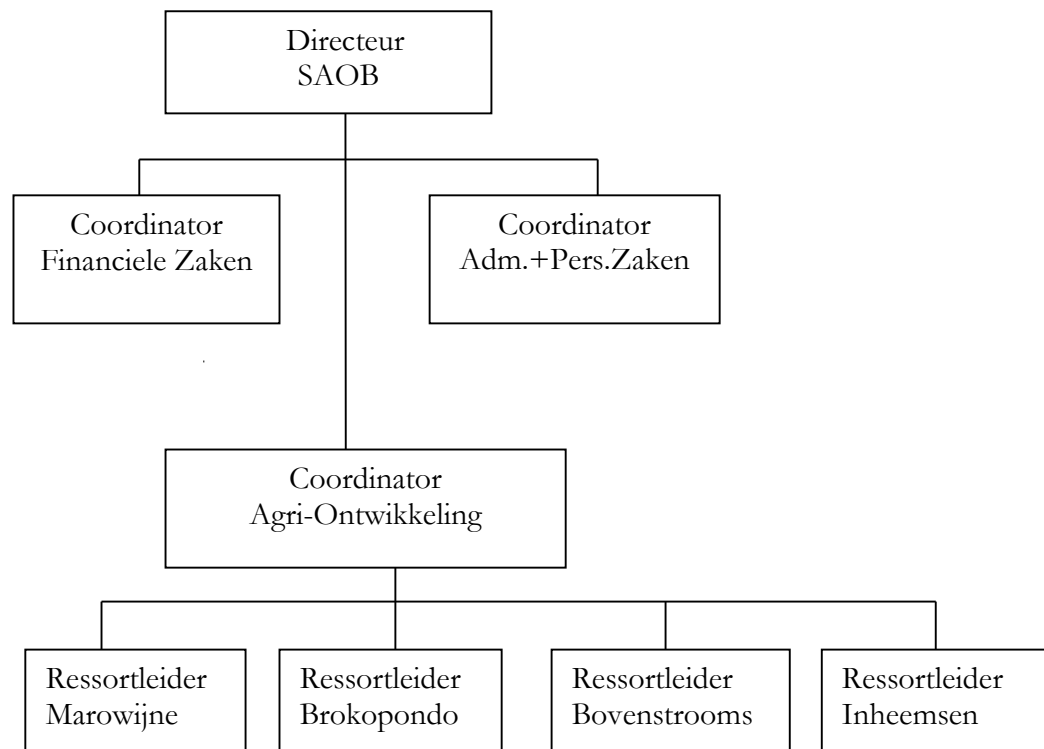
Directeur
SAOB

Coordinator
Financiele Zaken

Coordinator
Adm.+Pers.Zaken

Coordinator
Agri-Ontwikkeling

Ressortleider
Marowijne

Ressortleider
Brokopondo

Ressortleider
Bovenstrooms

Ressortleider
Inheemsen